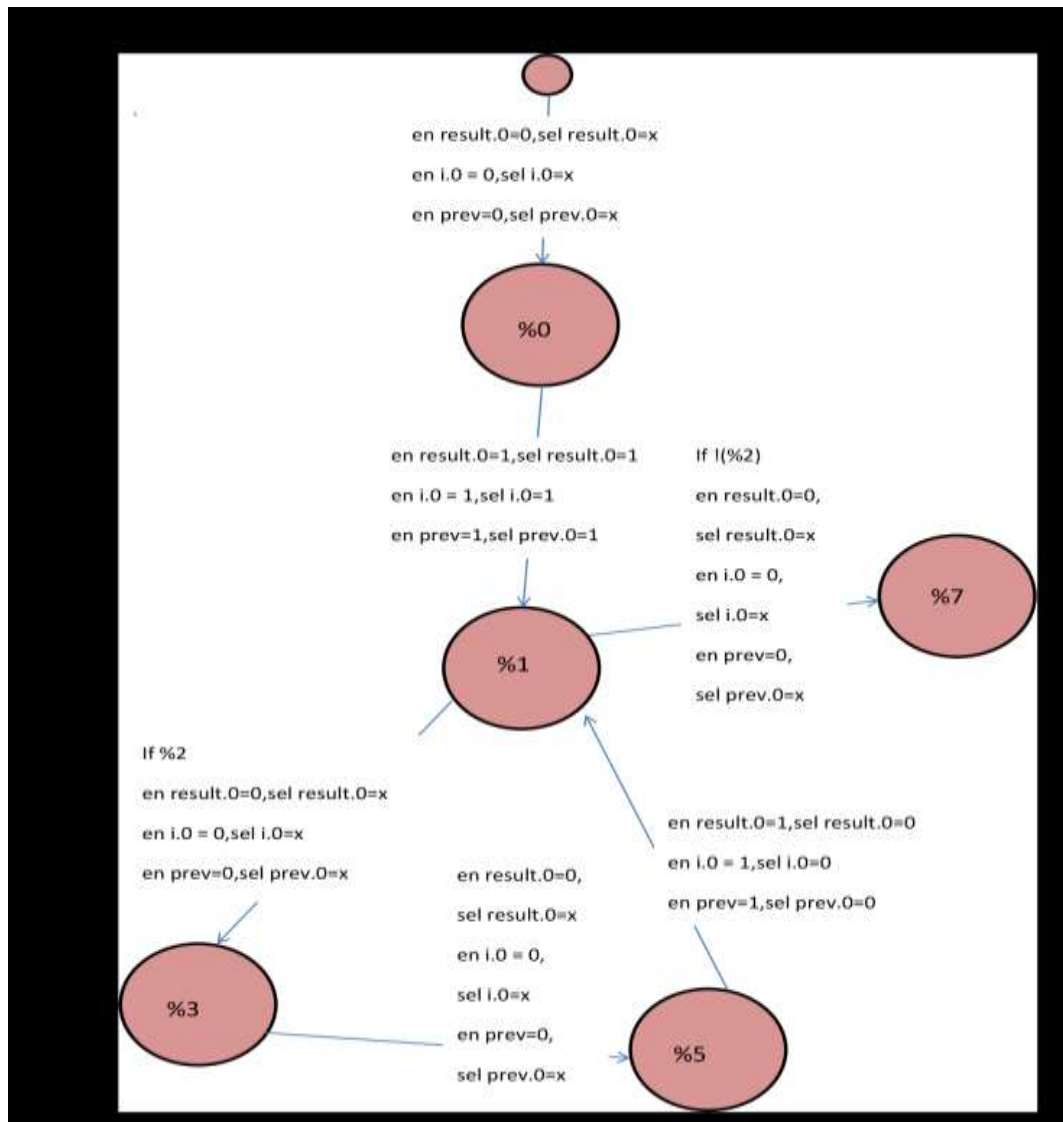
en result.0=0,sel result.0=x
en i.0 = 0,sel i.0=x
en prev=0,sel prev.0=x

%0

en result.0=1,sel result.0=1
en i.0 = 1,sel i.0=1
en prev=1,sel prev.0=1

If !(%2)
en result.0=0,
sel result.0=x
en i.0 = 0,
sel i.0=x
en prev=0,
sel prev.0=x

%7

%1

If %2
en result.0=0,sel result.0=x
en i.0 = 0,sel i.0=x
en prev=0,sel prev.0=x

en result.0=1,sel result.0=0
en i.0 = 1,sel i.0=0
en prev=1,sel prev.0=0

en result.0=0,
sel result.0=x
en i.0 = 0,
sel i.0=x
en prev=0,
sel prev.0=x

%3

%5